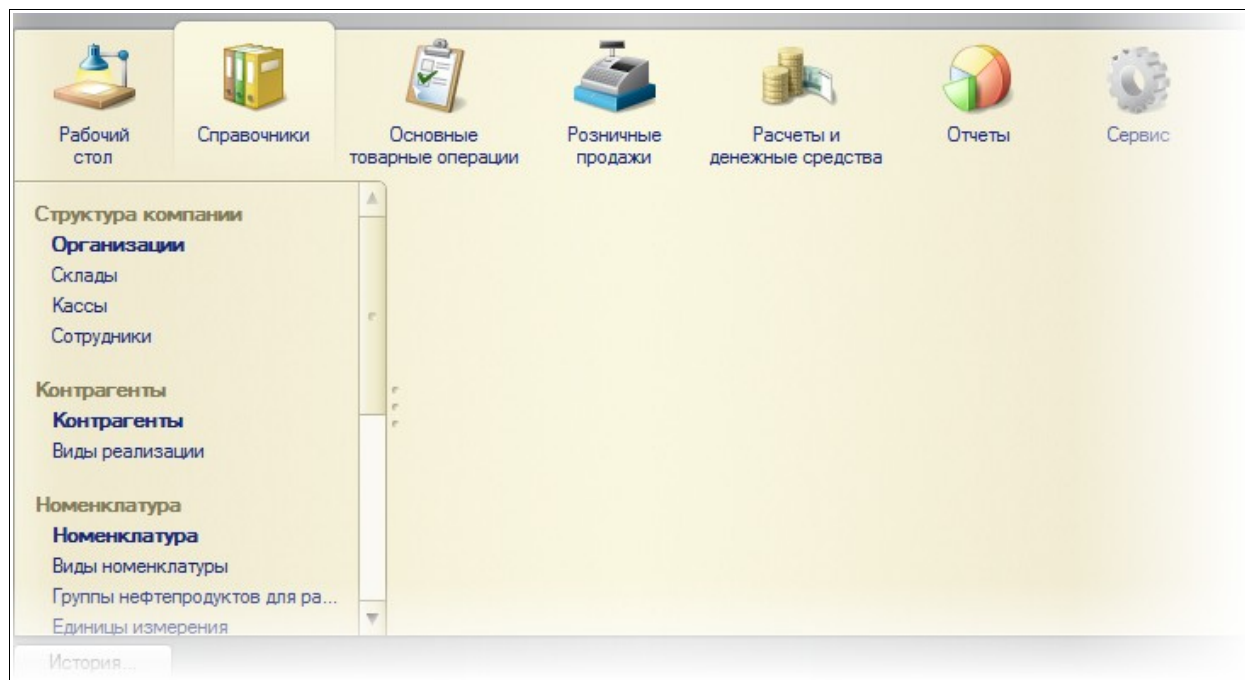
Рабочий стол
Справочники
Основные товарные операции
Розничные продажи
Расчеты и денежные средства
Отчеты
Сервис

Структура компании
Организации
Склады
Кассы
Сотрудники

Контрагенты
Контрагенты
Виды реализации

Номенклатура
Номенклатура
Виды номенклатуры
Группы нефтепродуктов для ра...
Единицы измерения

История...